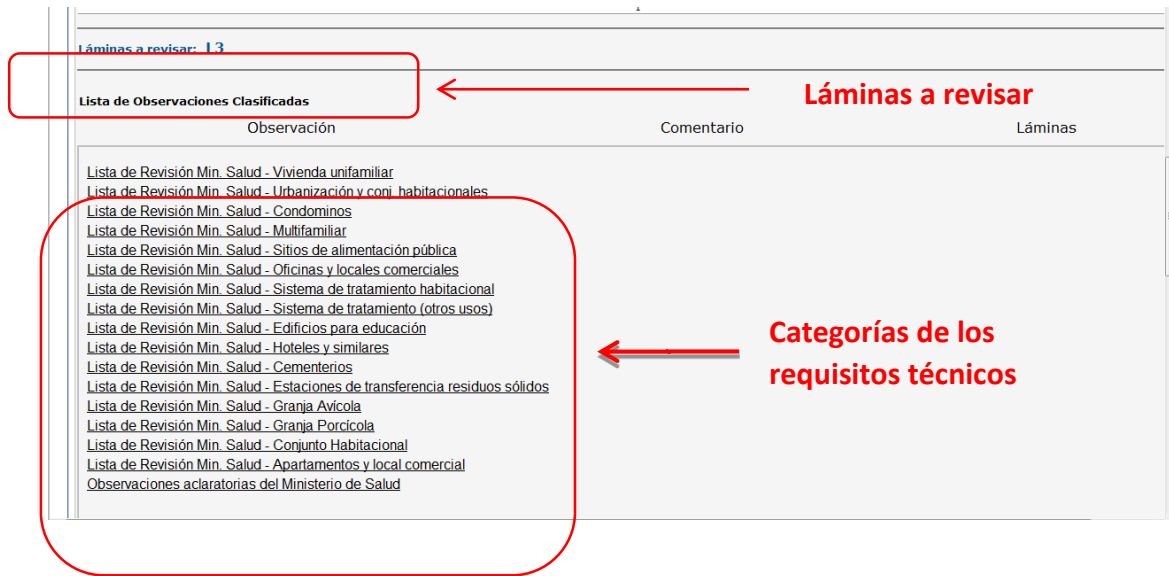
Láminas a revisar: L3

Lista de Observaciones Clasificadas

Láminas a revisar

| Observación | Comentario | Láminas |
|---|---|---|

Lista de Revisión Min. Salud - Vivienda unifamiliar
Lista de Revisión Min. Salud - Urbanización y conj. habitacionales
Lista de Revisión Min. Salud - Condominos
Lista de Revisión Min. Salud - Multifamiliar
Lista de Revisión Min. Salud - Sitios de alimentación pública
Lista de Revisión Min. Salud - Oficinas y locales comerciales
Lista de Revisión Min. Salud - Sistema de tratamiento habitacional
Lista de Revisión Min. Salud - Sistema de tratamiento (otros usos)
Lista de Revisión Min. Salud - Edificios para educación
Lista de Revisión Min. Salud - Hoteles y similares
Lista de Revisión Min. Salud - Cementerios
Lista de Revisión Min. Salud - Estaciones de transferencia residuos sólidos
Lista de Revisión Min. Salud - Granja Avícola
Lista de Revisión Min. Salud - Granja Porcícola
Lista de Revisión Min. Salud - Conjunto Habitacional
Lista de Revisión Min. Salud - Apartamentos y local comercial
Observaciones aclaratorias del Ministerio de Salud

Categorías de los requisitos técnicos